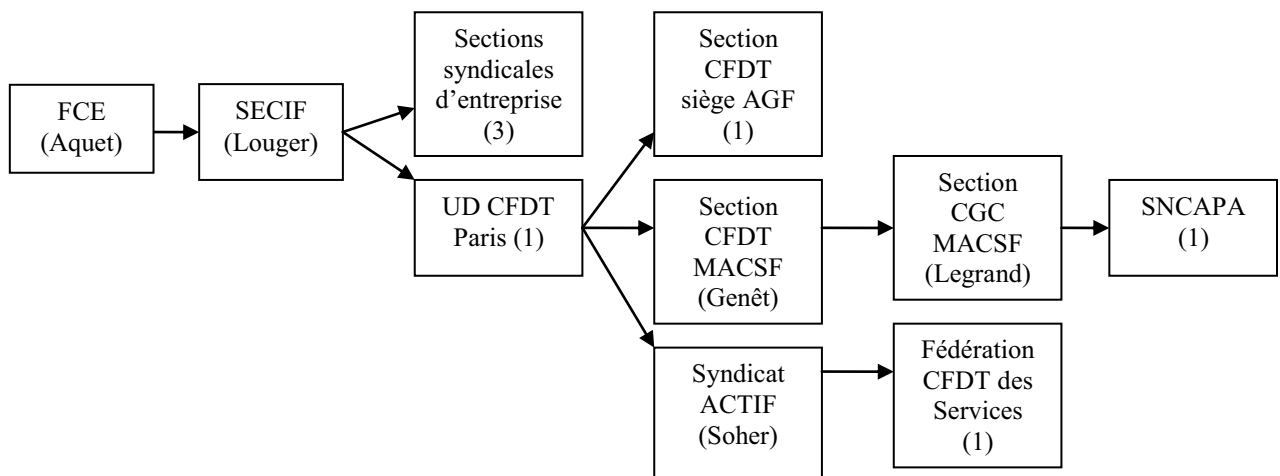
FCE (Aquet)

SECIF (Louger)

Sections syndicales d'entreprise (3)

UD CFDT Paris (1)

Section CFDT siège AGF (1)

Section CFDT MACSF (Genêt)

Syndicat ACTIF (Soher)

Section CGC MACSF (Legrand)

SNCAPA (1)

Fédération CFDT des Services (1)